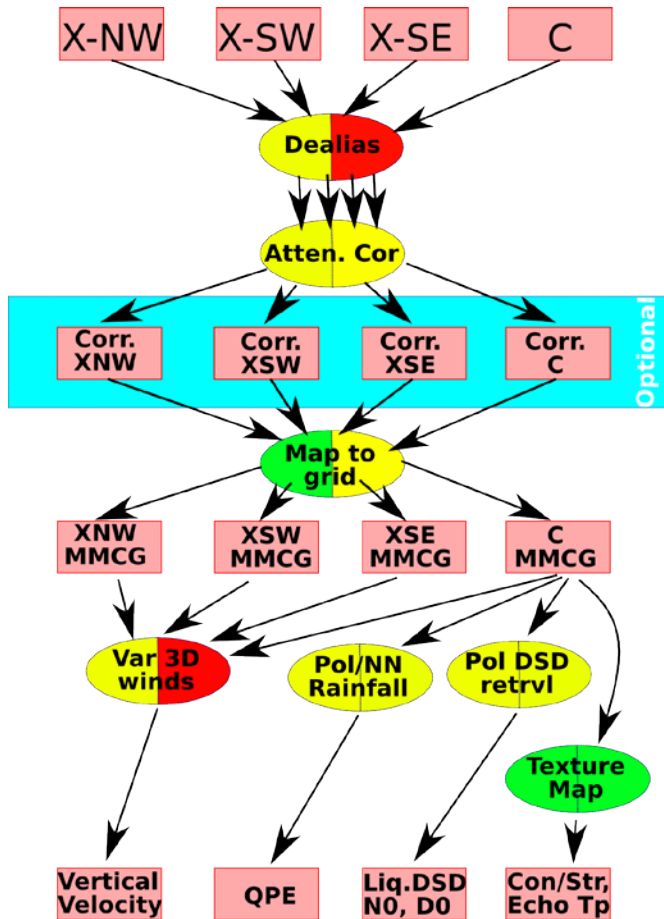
X-NW
X-SW
X-SE
C

Dealias

Atten. Cor

Corr. XNW
Corr. XSW
Corr. XSE
Corr. C

Optional

Map to grid

XNW MMCG
XSW MMCG
XSE MMCG
C MMCG

Var 3D winds
Pol/NN Rainfall
Pol DSD retrvl

Texture Map

Vertical Velocity
QPE
Liq.DSD N0, D0
Con/Str, Echo Tp